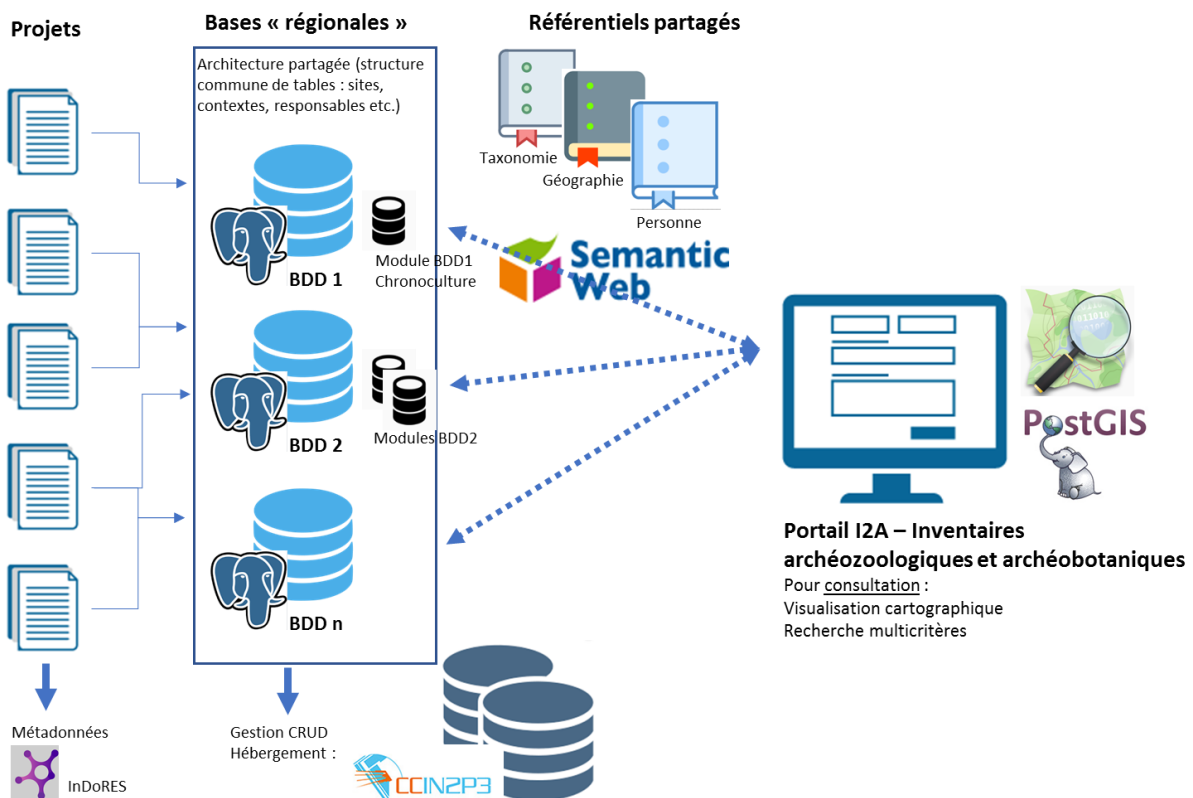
Projets

Bases « régionales »

Architecture partagée (structure commune de tables : sites, contextes, responsables etc.)

BDD 1

Module BDD1
Chronoculture

BDD 2

Modules BDD2

BDD n

Référentiels partagés

Taxonomie
Géographie
Personne

Semantic Web

PostGIS

Portail I2A – Inventaires archéozoologiques et archéobotaniques
Pour consultation :
Visualisation cartographique
Recherche multicritères

Métadonnées
InDoRES

Gestion CRUD
Hébergement :
CCIN2P3